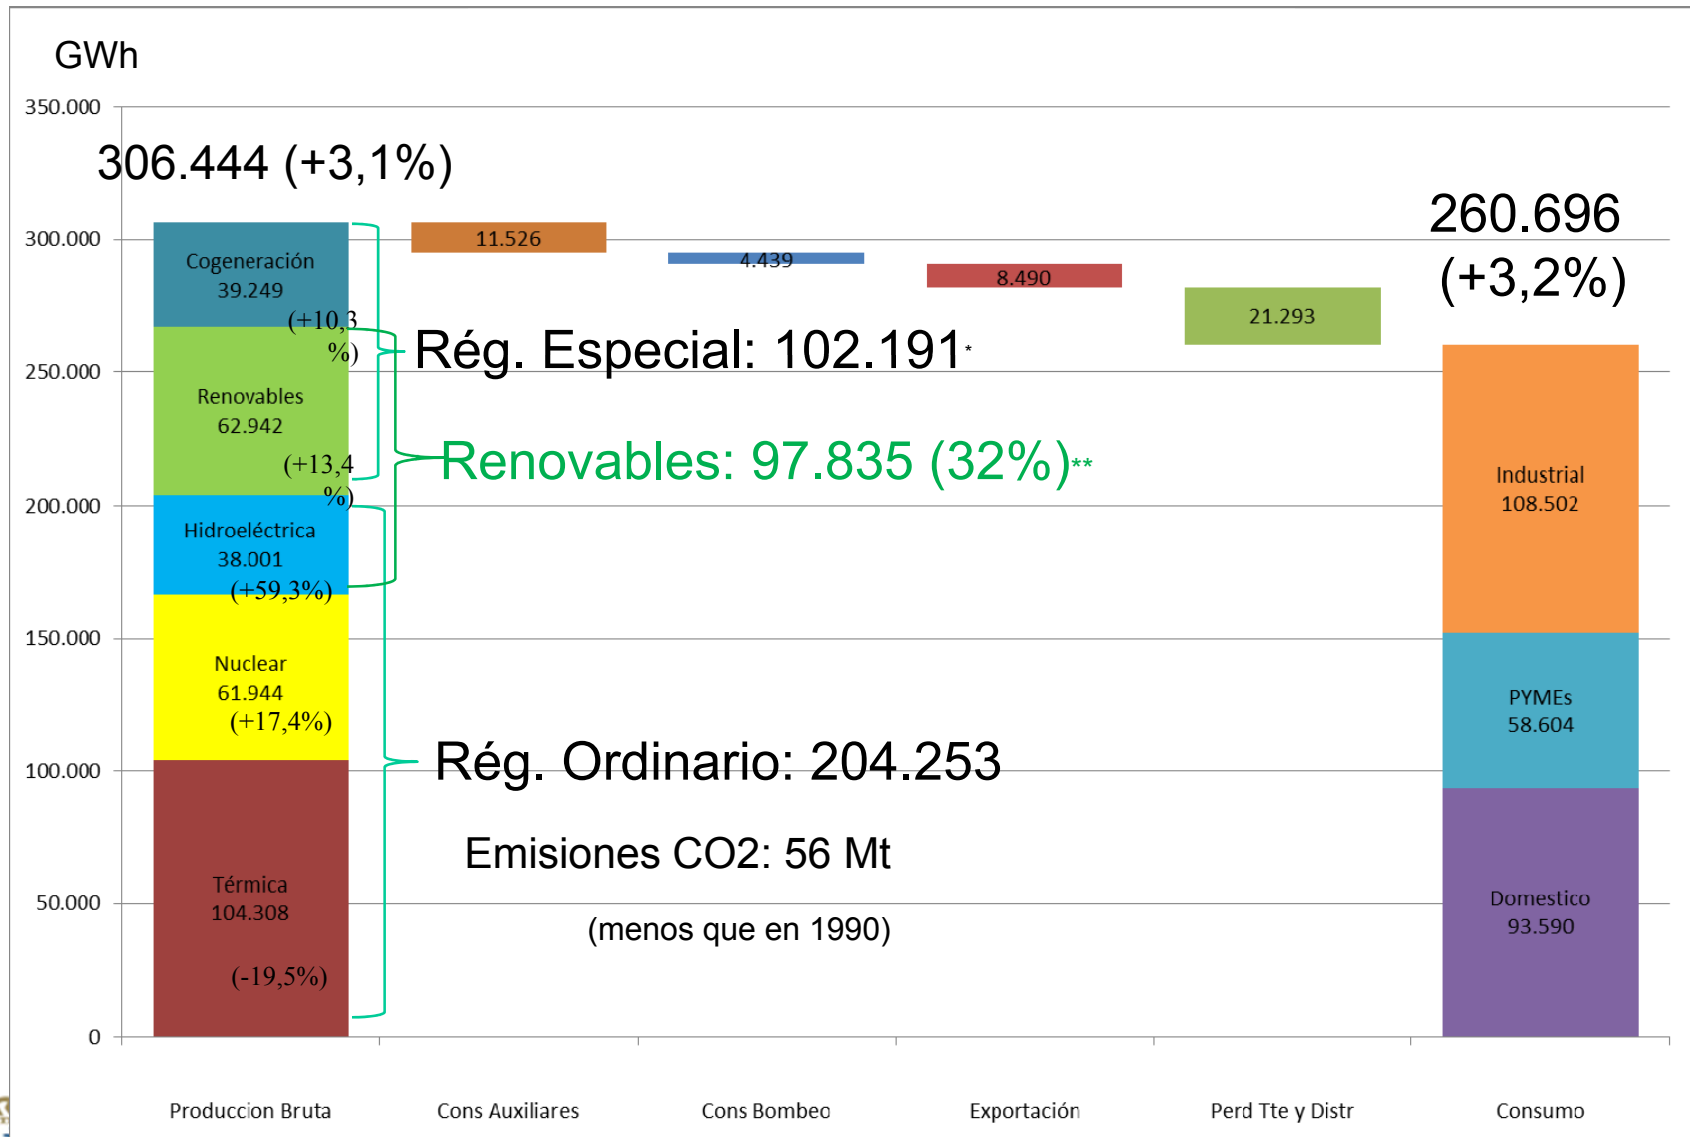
GWh

350.000
300.000
250.000
200.000
150.000
100.000
50.000
0

306.444 (+3,1%)

Cogeneración
39.249
(+10,3 %)

Renovables
62.942
(+13,4 %)

Hidroeléctrica
38.001
(+59,3%)

Nuclear
61.944
(+17,4%)

Térmica
104.308
(-19,5%)

11.526

4.439

8.490

21.293

260.696
(+3,2%)

Industrial
108.502

PYMEs
58.604

Domestico
93.590

Rég. Especial: 102.191*

Renovables: 97.835 (32%)**

Rég. Ordinario: 204.253

Emisiones CO2: 56 Mt

(menos que en 1990)

Produccion Bruta
Cons Auxiliares
Cons Bombeo
Exportación
Perd Tte y Distr
Consumo